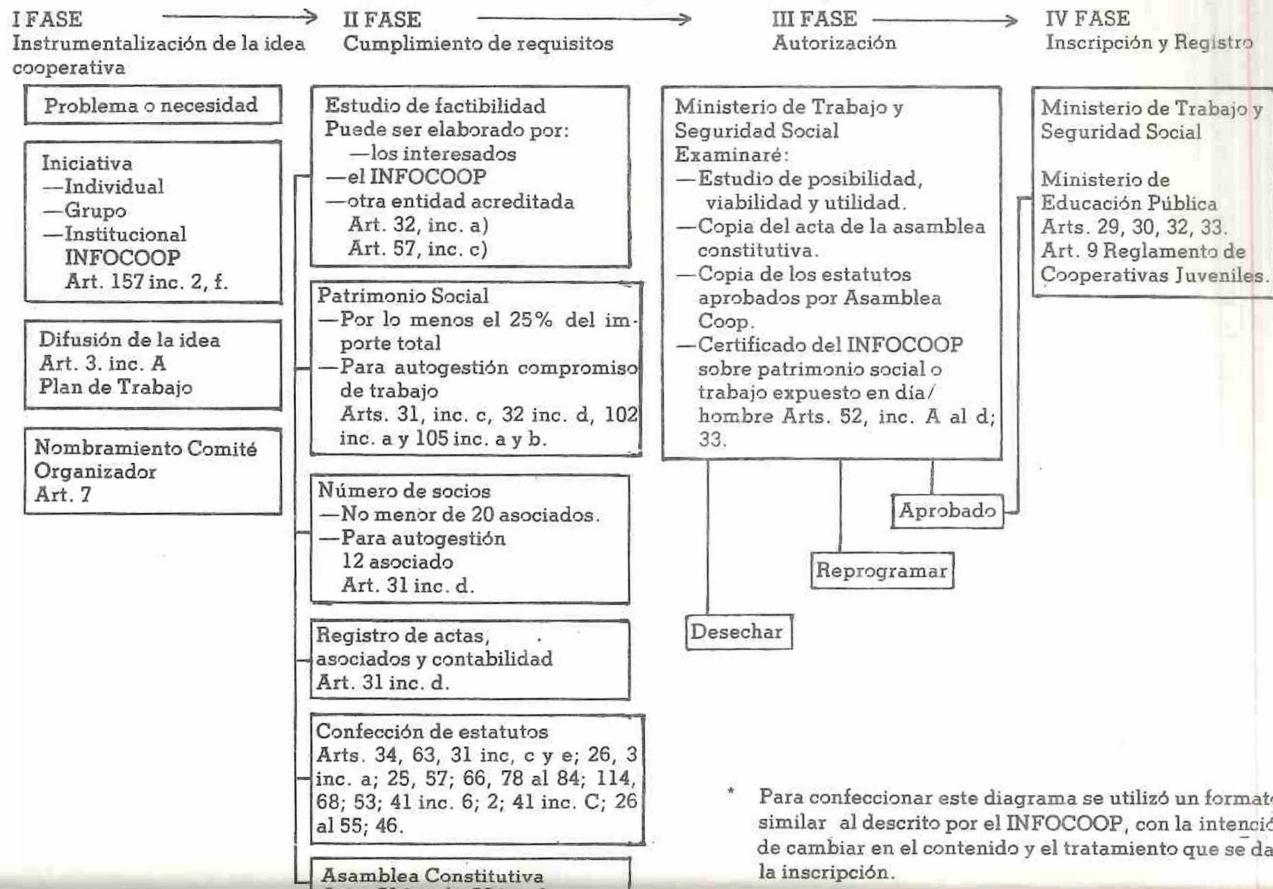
I FASE
Instrumentalización de la idea cooperativa

II FASE
Cumplimiento de requisitos

III FASE
Autorización

IV FASE
Inscripción y Registro

Problema o necesidad

Iniciativa
—Individual
—Grupo
—Institucional
INFOCOOP
Art. 157 inc. 2, f.

Difusión de la idea
Art. 3. inc. A
Plan de Trabajo

Nombramiento Comité Organizador
Art. 7

Estudio de factibilidad
Puede ser elaborado por:
—los interesados
—el INFOCOOP
—otra entidad acreditada
Art. 32, inc. a)
Art. 57, inc. c)

Patrimonio Social
—Por lo menos el 25% del importe total
—Para autogestión compromiso de trabajo
Arts. 31, inc. c, 32 inc. d, 102 inc. a y 105 inc. a y b.

Número de socios
—No menor de 20 asociados.
—Para autogestión
12 asociado
Art. 31 inc. d.

Registro de actas, asociados y contabilidad
Art. 31 inc. d.

Confección de estatutos
Arts. 34, 63, 31 inc, c y e; 26, 3 inc. a; 25, 57; 66, 78 al 84; 114, 68; 53; 41 inc. 6; 2; 41 inc. C; 26 al 55; 46.

Asamblea Constitutiva
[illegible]

Ministerio de Trabajo y Seguridad Social
Examinaré:
—Estudio de posibilidad, viabilidad y utilidad.
—Copia del acta de la asamblea constitutiva.
—Copia de los estatutos aprobados por Asamblea Coop.
—Certificado del INFOCOOP sobre patrimonio social o trabajo expuesto en día/hombre Arts. 52, inc. A al d; 33.

Aprobado

Reprogramar

Desechar

Ministerio de Trabajo y Seguridad Social

Ministerio de Educación Pública
Arts. 29, 30, 32, 33.
Art. 9 Reglamento de Cooperativas Juveniles.

* Para confeccionar este diagrama se utilizó un format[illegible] similar al descrito por el INFOCOOP, con la intenció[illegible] de cambiar en el contenido y el tratamiento que se da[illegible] la inscripción.